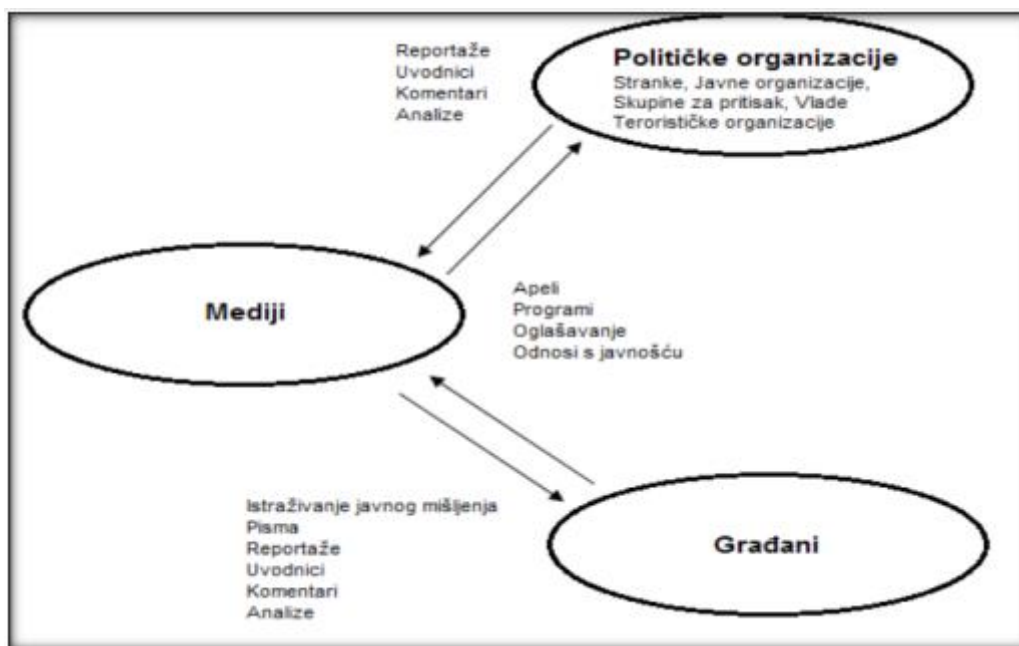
Reportaže
Uvodnici
Komentari
Analize

Političke organizacije
Stranke, Javne organizacije, Skupine za pritisak, Vlade
Terorističke organizacije

Mediji

Apeli
Programi
Oglašavanje
Odnosi s javnošću

Istraživanje javnog mišljenja
Pisma
Reportaže
Uvodnici
Komentari
Analize

Građani